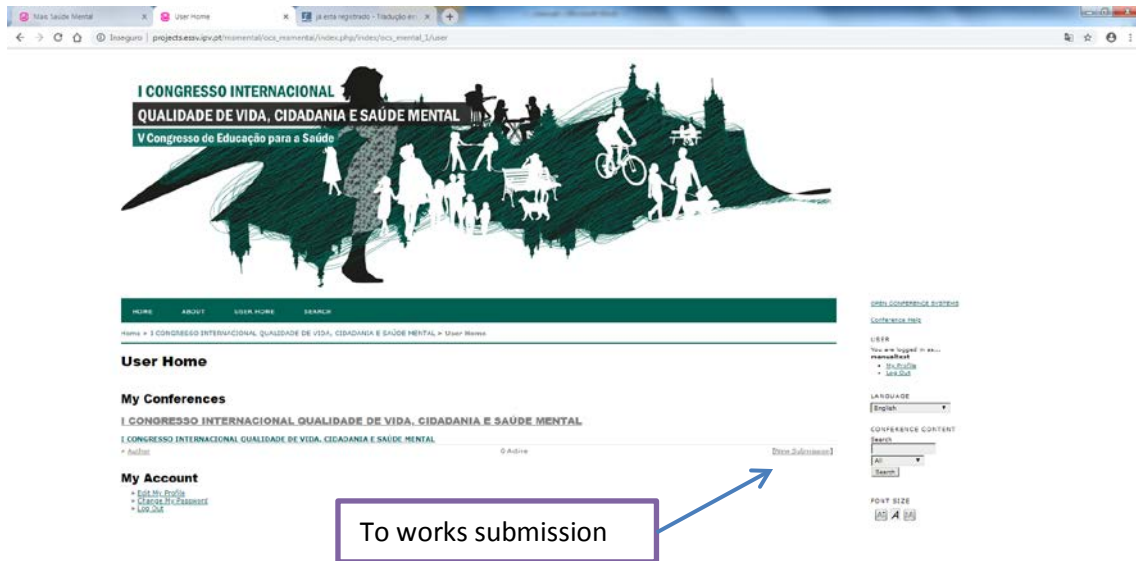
Mais Saúde Mental | User Home | já esta registrado - Tradução er

Inseguro | projects.essv.ipv.pt/msmental/ocs_msmental/index.php/index/ocs_mental_1/user

I CONGRESSO INTERNACIONAL
QUALIDADE DE VIDA, CIDADANIA E SAÚDE MENTAL
V Congresso de Educação para a Saúde

HOME ABOUT USER HOME SEARCH

Home > I CONGRESSO INTERNACIONAL QUALIDADE DE VIDA, CIDADANIA E SAÚDE MENTAL > User Home

User Home

My Conferences

I CONGRESSO INTERNACIONAL QUALIDADE DE VIDA, CIDADANIA E SAÚDE MENTAL

I CONGRESSO INTERNACIONAL QUALIDADE DE VIDA, CIDADANIA E SAÚDE MENTAL

» Author 0 Active [New Submission]

My Account

» Edit My Profile
» Change My Password
» Log Out

OPEN CONFERENCE SYSTEMS

Conference Help

USER
You are logged in as...
manueltest
• My Profile
• Log Out

LANGUAGE
English

CONFERENCE CONTENT
Search
All
Search

FONT SIZE

To works submission